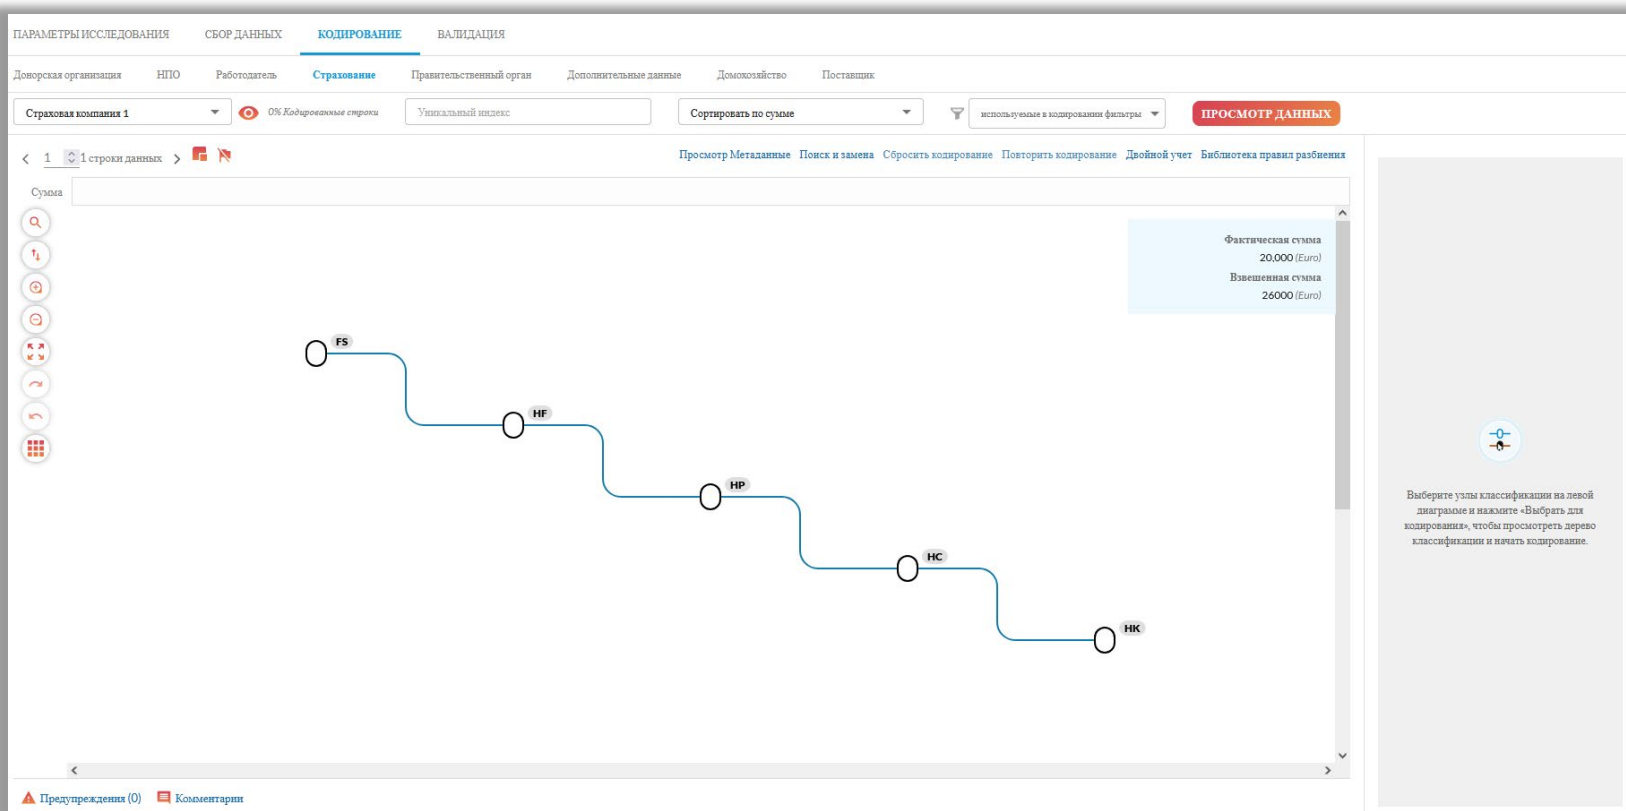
ПАРАМЕТРЫ ИССЛЕДОВАНИЯ СБОР ДАННЫХ КОДИРОВАНИЕ ВАЛИДАЦИЯ

Донорская организация НПО Работодатель Страхование Правительственный орган Дополнительные данные Домохозяйство Поставщик

Страховая компания 1 0% Кодированные строки Уникальный индекс Сортировать по сумме используемые в кодировании фильтры ПРОСМОТР ДАННЫХ

1 1 строки данных

Просмотр Метаданные Поиск и замена Сбросить кодирование Повторить кодирование Двойной учет Библиотека правил разбиения

Сумма

Фактическая сумма
20.000 (Euro)
Взвешенная сумма
26000 (Euro)

FS
HF
HP
HC
HK

Выберите узлы классификации на левой диаграмме и нажмите «Выбрать для кодирования», чтобы просмотреть дерево классификации и начать кодирование.

Предупреждения (0) Комментарии